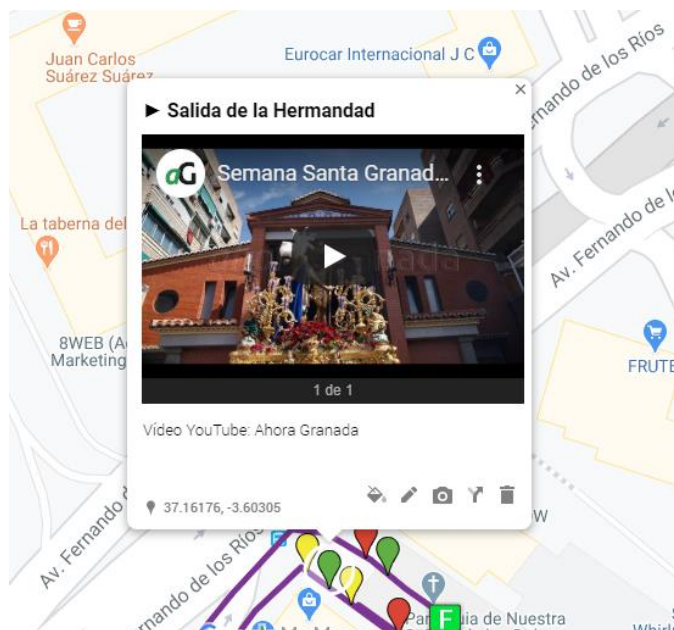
Juan Carlos Suárez Suárez

Eurocar Internacional J C

Av. Fernando de los Ríos

La taberna del

Av. Fernando de le

8WEB (A
Marketing

FRUTE

► Salida de la Hermandad

×

aG Semana Santa Granad...

1 de 1

Vídeo YouTube: Ahora Granada

37.16176, -3.60305

W

Av. Fernando de

Av. Fernando de los Ríos

F

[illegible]uia de Nuestra

Whirl